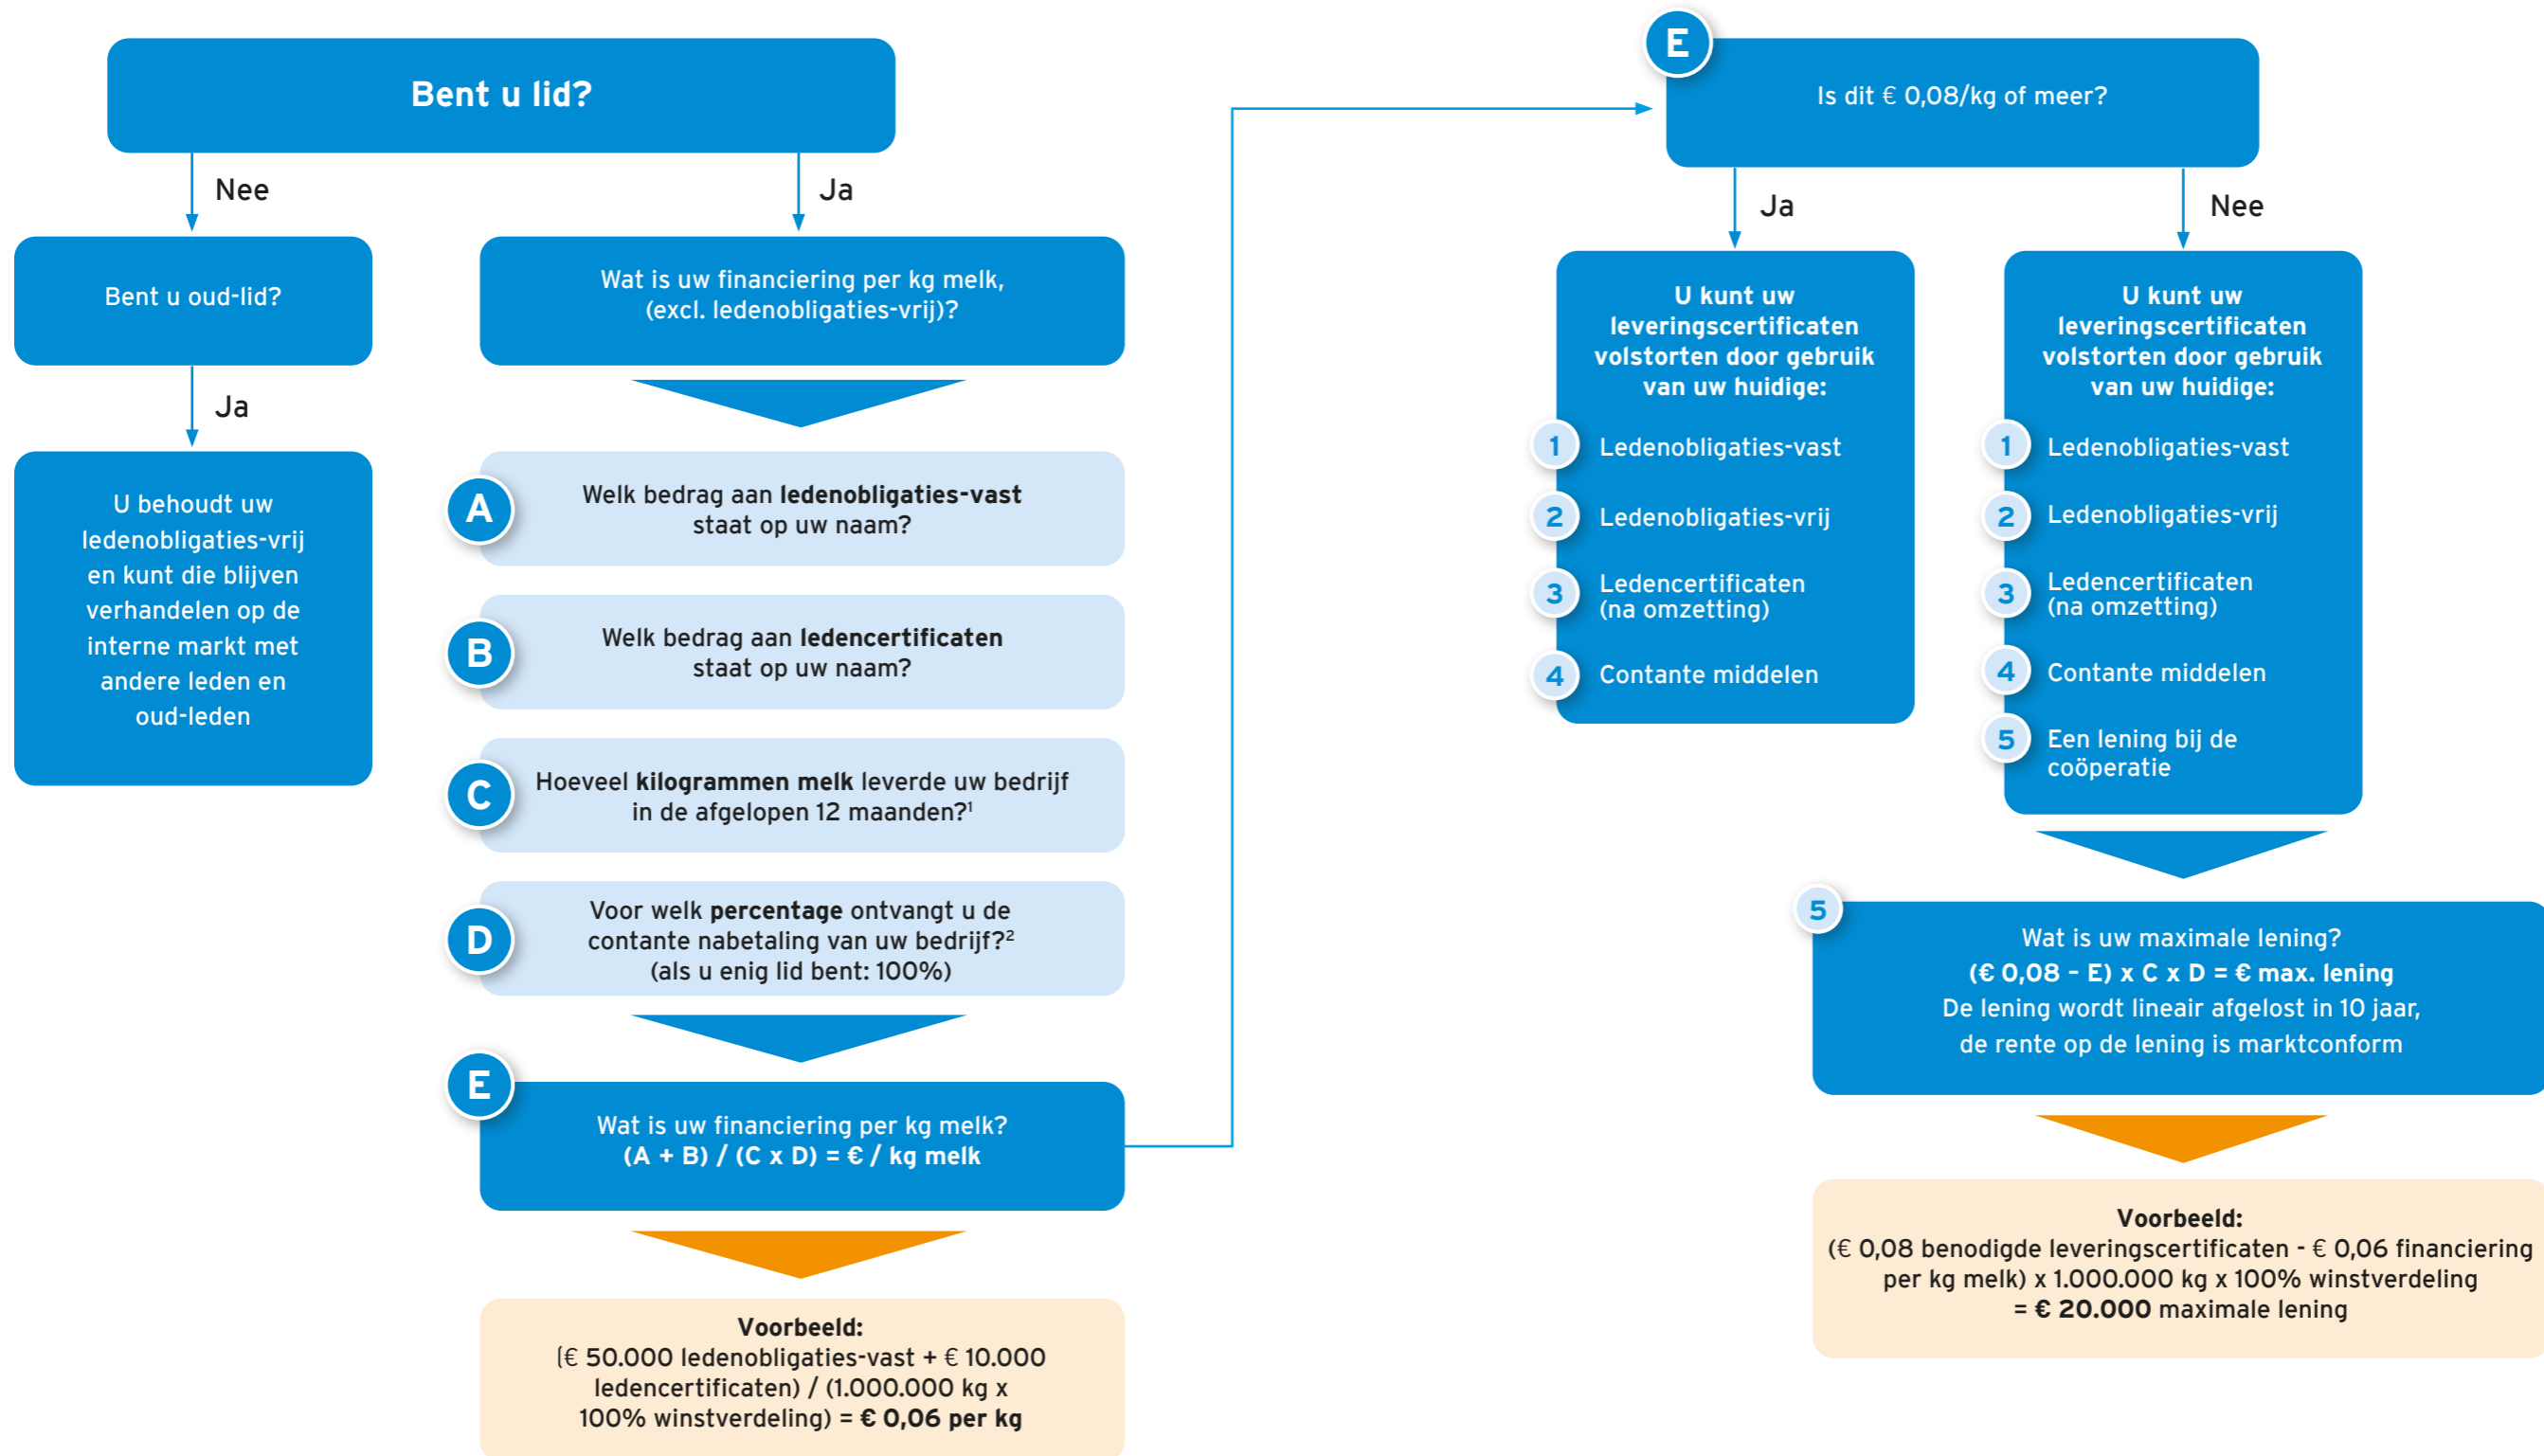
Bent u lid?

Nee

Ja

Bent u oud-lid?

Ja

U behoudt uw ledenobligaties-vrij en kunt die blijven verhandelen op de interne markt met andere leden en oud-leden

Wat is uw financiering per kg melk, (excl. ledenobligaties-vrij)?

A Welk bedrag aan **ledenobligaties-vast** staat op uw naam?

B Welk bedrag aan **ledencertificaten** staat op uw naam?

C Hoeveel **kilogrammen melk** leverde uw bedrijf in de afgelopen 12 maanden?$^1$

D Voor welk **percentage** ontvangt u de contante nabetaling van uw bedrijf?$^2$ (als u enig lid bent: 100%)

E Wat is uw financiering per kg melk?
**(A + B) / (C x D) = € / kg melk**

**Voorbeeld:**
(€ 50.000 ledenobligaties-vast + € 10.000 ledencertificaten) / (1.000.000 kg x 100% winstverdeling) = **€ 0,06 per kg**

E Is dit € 0,08/kg of meer?

Ja

Nee

**U kunt uw leveringscertificaten volstorten door gebruik van uw huidige:**
1 Ledenobligaties-vast
2 Ledenobligaties-vrij
3 Ledencertificaten (na omzetting)
4 Contante middelen

**U kunt uw leveringscertificaten volstorten door gebruik van uw huidige:**
1 Ledenobligaties-vast
2 Ledenobligaties-vrij
3 Ledencertificaten (na omzetting)
4 Contante middelen
5 Een lening bij de coöperatie

5 Wat is uw maximale lening?
**(€ 0,08 – E) x C x D = € max. lening**
De lening wordt lineair afgelost in 10 jaar, de rente op de lening is marktconform

**Voorbeeld:**
(€ 0,08 benodigde leveringscertificaten - € 0,06 financiering per kg melk) x 1.000.000 kg x 100% winstverdeling = **€ 20.000** maximale lening